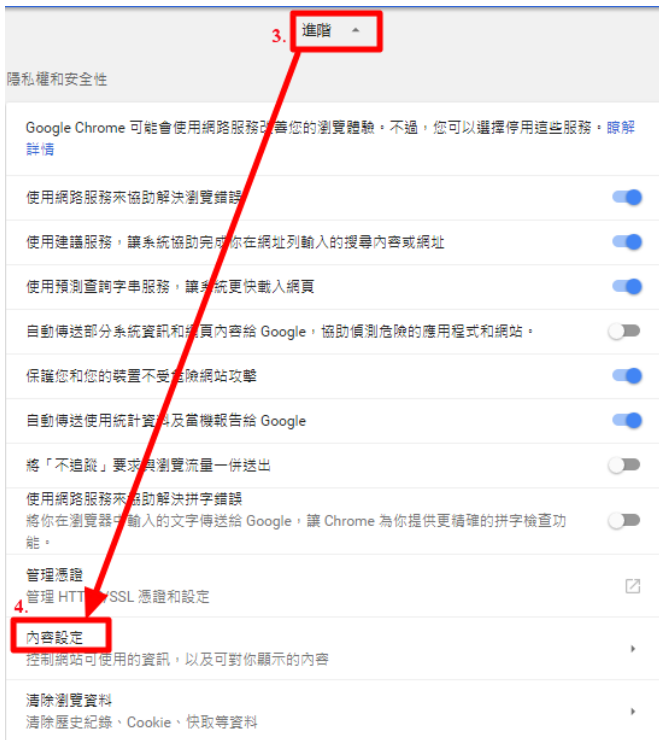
3. 進階 ▲

隱私權和安全性

Google Chrome 可能會使用網路服務改善您的瀏覽體驗。不過,您可以選擇停用這些服務。瞭解詳情

使用網路服務來協助解決瀏覽錯誤

使用建議服務,讓系統協助完成你在網址列輸入的搜尋內容或網址

使用預測查詢字串服務,讓系統更快載入網頁

自動傳送部分系統資訊和網頁內容給 Google,協助偵測危險的應用程式和網站。

保護您和您的裝置不受危險網站攻擊

自動傳送使用統計資料及當機報告給 Google

將「不追蹤」要求與瀏覽流量一併送出

使用網路服務來協助解決拼字錯誤
將你在瀏覽器中輸入的文字傳送給 Google,讓 Chrome 為你提供更精確的拼字檢查功能。

管理憑證
管理 HTTPS/SSL 憑證和設定

4.
內容設定
控制網站可使用的資訊,以及可對你顯示的內容

清除瀏覽資料
清除歷史紀錄、Cookie、快取等資料